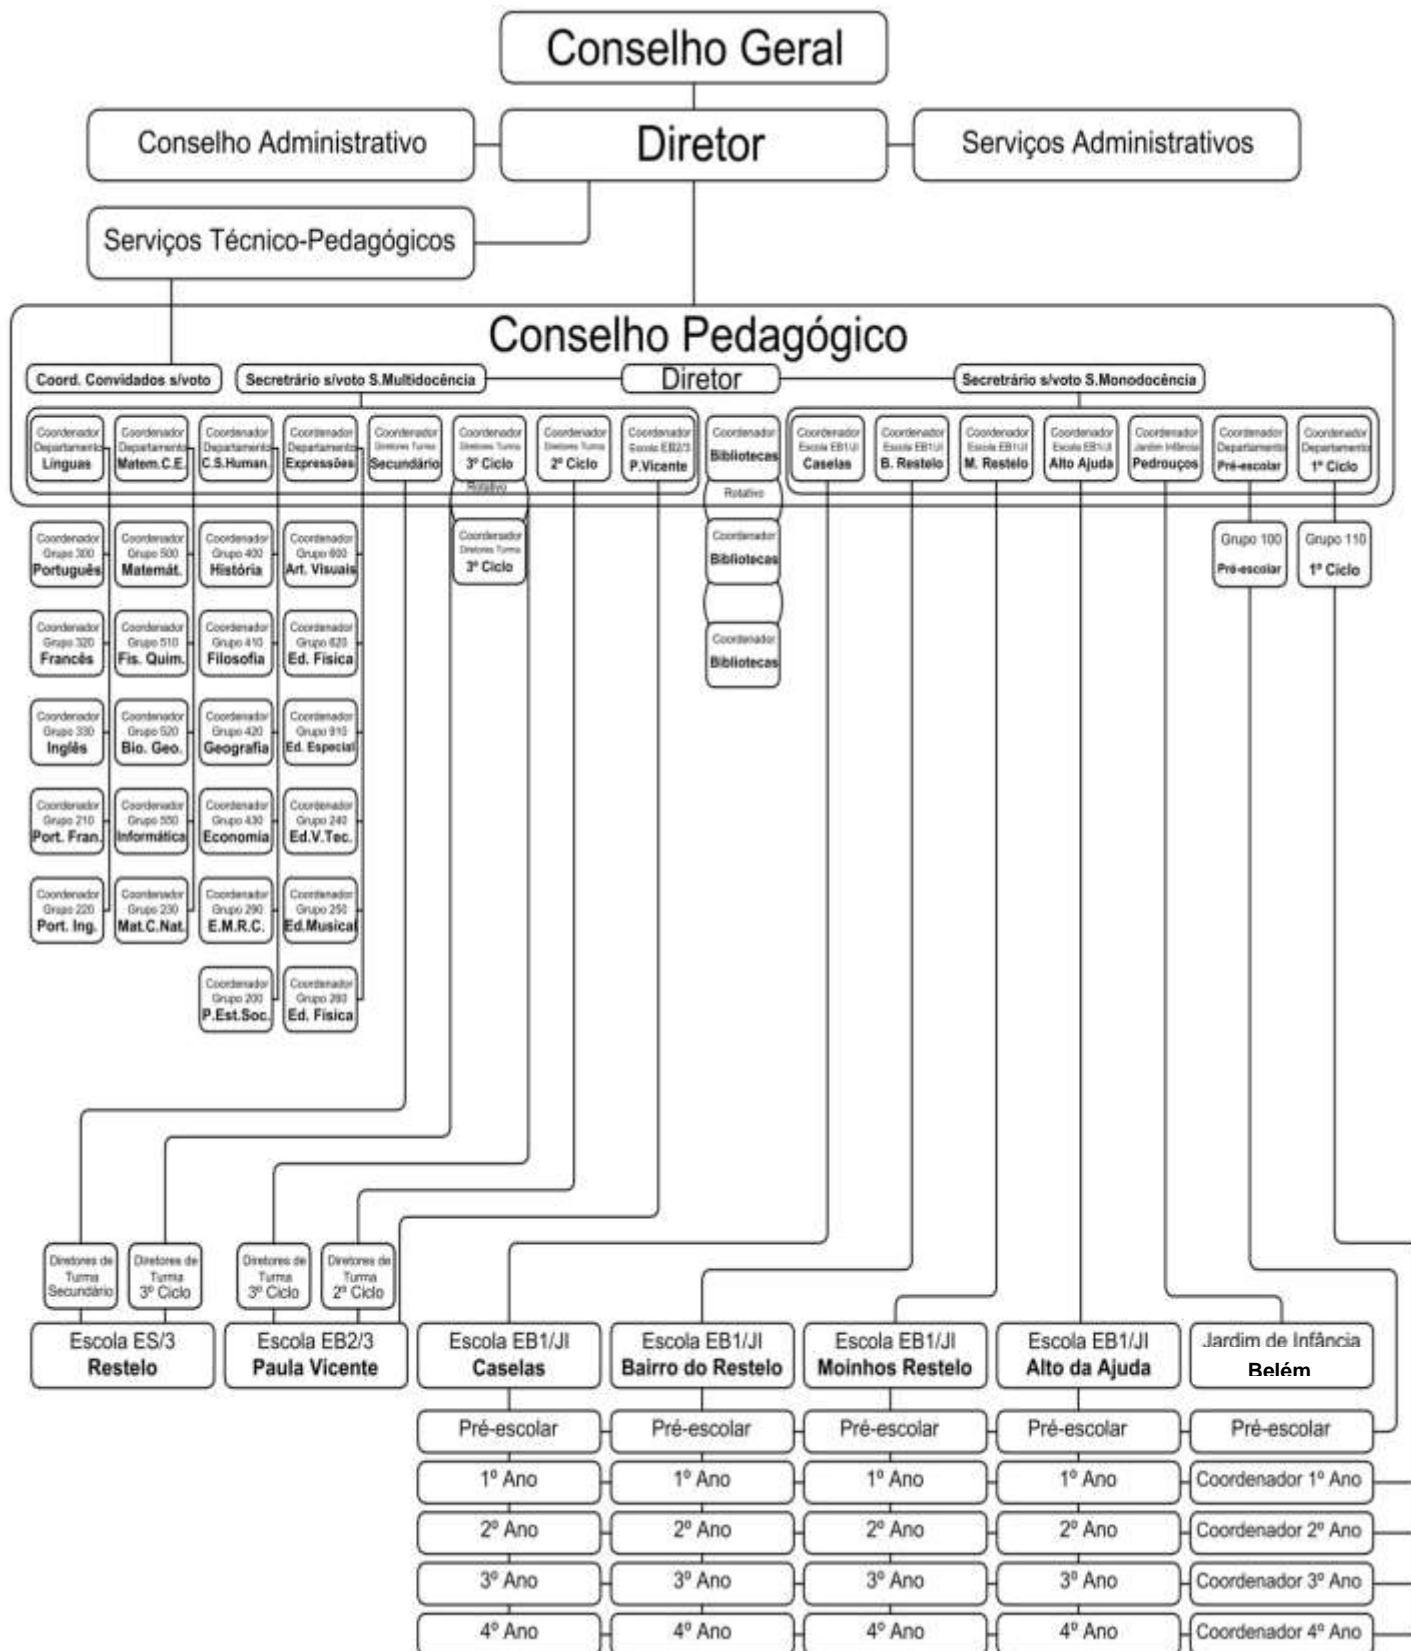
Conselho Geral

Conselho Administrativo

Diretor

Serviços Administrativos

Serviços Técnico-Pedagógicos

Conselho Pedagógico

Coord. Convidados s/voto

Secretrário s/voto S.Multidocência

Diretor

Secretrário s/voto S.Monodocência

Coordenador Departamento Línguas

Coordenador Departamento Matem.C.E.

Coordenador Departamento C.S.Human.

Coordenador Departamento Expressões

Coordenador Diretores Turma Secundário

Coordenador Diretores Turma 3º Ciclo

Coordenador Diretores Turma 2º Ciclo

Coordenador Escola EB2/3 P.Vicente

Coordenador Bibliotecas

Coordenador Escola EB1/JI Caselas

Coordenador Escola EB1/JI B. Restelo

Coordenador Escola EB1/JI M. Restelo

Coordenador Escola EB1/JI Alto Ajuda

Coordenador Jardim Infância Pedrouços

Coordenador Departamento Pré-escolar

Coordenador Departamento 1º Ciclo

Rotativo

Coordenador Diretores Turma 3º Ciclo

Rotativo

Coordenador Bibliotecas

Coordenador Bibliotecas

Grupo 100 Pré-escolar

Grupo 110 1º Ciclo

Coordenador Grupo 300 Português

Coordenador Grupo 500 Matemát.

Coordenador Grupo 400 História

Coordenador Grupo 600 Art. Visuais

Coordenador Grupo 320 Francês

Coordenador Grupo 510 Fís. Quím.

Coordenador Grupo 410 Filosofia

Coordenador Grupo 620 Ed. Física

Coordenador Grupo 330 Inglês

Coordenador Grupo 520 Bio. Geo.

Coordenador Grupo 420 Geografia

Coordenador Grupo 910 Ed. Especial

Coordenador Grupo 210 Port. Fran.

Coordenador Grupo 550 Informática

Coordenador Grupo 430 Economia

Coordenador Grupo 240 Ed.V.Tec.

Coordenador Grupo 220 Port. Ing.

Coordenador Grupo 230 Mat.C.Nat.

Coordenador Grupo 290 E.M.R.C.

Coordenador Grupo 250 Ed.Musical

Coordenador Grupo 200 P.Est.Soc.

Coordenador Grupo 260 Ed. Física

Diretores de Turma Secundário

Diretores de Turma 3º Ciclo

Diretores de Turma 3º Ciclo

Diretores de Turma 2º Ciclo

Escola ES/3 Restelo

Escola EB2/3 Paula Vicente

Escola EB1/JI Caselas

Escola EB1/JI Bairro do Restelo

Escola EB1/JI Moinhos Restelo

Escola EB1/JI Alto da Ajuda

Jardim de Infância Belém

| Pré-escolar | Pré-escolar | Pré-escolar | Pré-escolar | Pré-escolar |
|---|---|---|---|---|
| 1º Ano | 1º Ano | 1º Ano | 1º Ano | Coordenador 1º Ano |
| 2º Ano | 2º Ano | 2º Ano | 2º Ano | Coordenador 2º Ano |
| 3º Ano | 3º Ano | 3º Ano | 3º Ano | Coordenador 3º Ano |
| 4º Ano | 4º Ano | 4º Ano | 4º Ano | Coordenador 4º Ano |